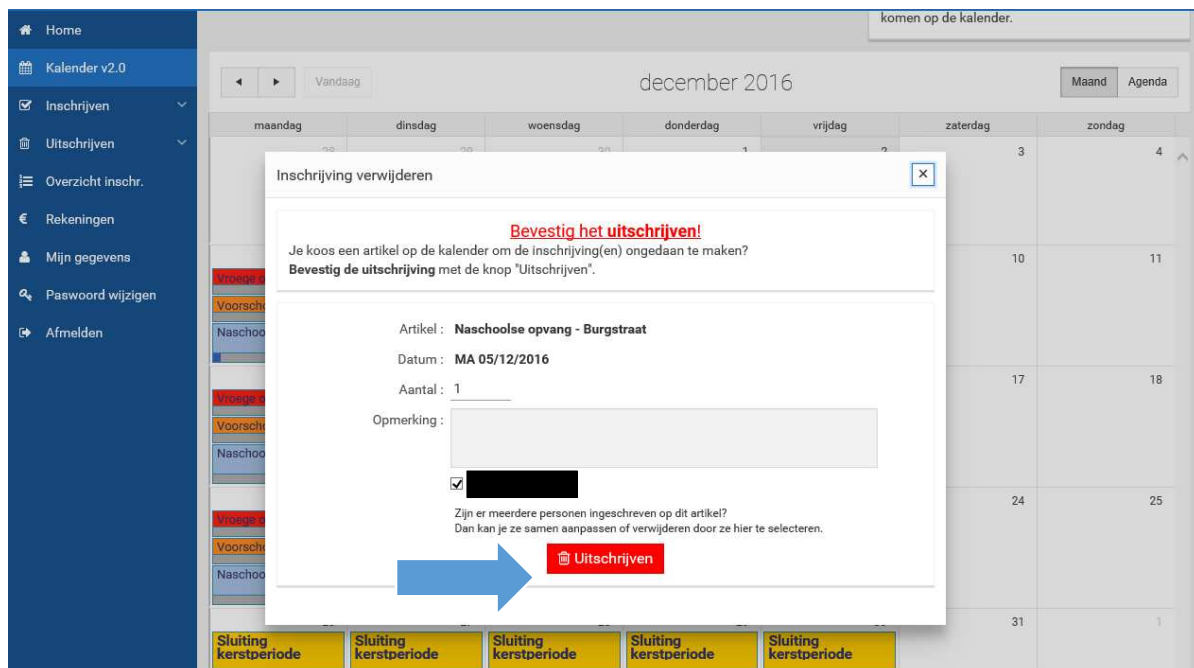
Home
Kalender v2.0
Inschrijven
Uitschrijven
Overzicht inschr.
Rekeningen
Mijn gegevens
Paswoord wijzigen
Afmelden

komen op de kalender.

Vandaag
december 2016
Maand
Agenda

| maandag | dinsdag | woensdag | donderdag | vrijdag | zaterdag | zondag |
|---|---|---|---|---|---|---|
| 28 | 29 | 30 | 1 | 2 | 3 | 4 |
| Vroege o Voorscho Naschoo | | | | | 10 | 11 |
| Vroege o Voorscho Naschoo | | | | | 17 | 18 |
| Vroege o Voorscho Naschoo | | | | | 24 | 25 |
| Sluiting kerstperiode | Sluiting kerstperiode | Sluiting kerstperiode | Sluiting kerstperiode | Sluiting kerstperiode | 31 | 1 |

Inschrijving verwijderen

Bevestig het uitschrijven!
Je koos een artikel op de kalender om de inschrijving(en) ongedaan te maken?
Bevestig de uitschrijving met de knop "Uitschrijven".

Artikel : Naschoolse opvang - Burgstraat
Datum : MA 05/12/2016
Aantal : 1
Opmerking :

Zijn er meerdere personen ingeschreven op dit artikel?
Dan kan je ze samen aanpassen of verwijderen door ze hier te selecteren.

Uitschrijven